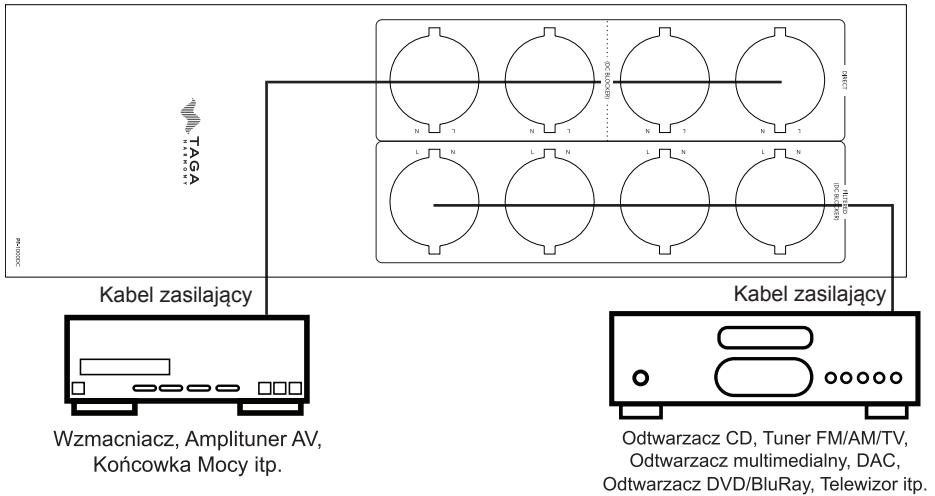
TAGA HARMONY

PF-1000DC

(DC BLOCKER)

DIRECT

N L N L N L N L

L N L N L N L N

FILTERED (DC BLOCKER)

Kabel zasilający

Kabel zasilający

Wzmacniacz, Amplituner AV, Końcowka Mocy itp.

Odtwarzacz CD, Tuner FM/AM/TV, Odtwarzacz multimedialny, DAC, Odtwarzacz DVD/BluRay, Telewizor itp.